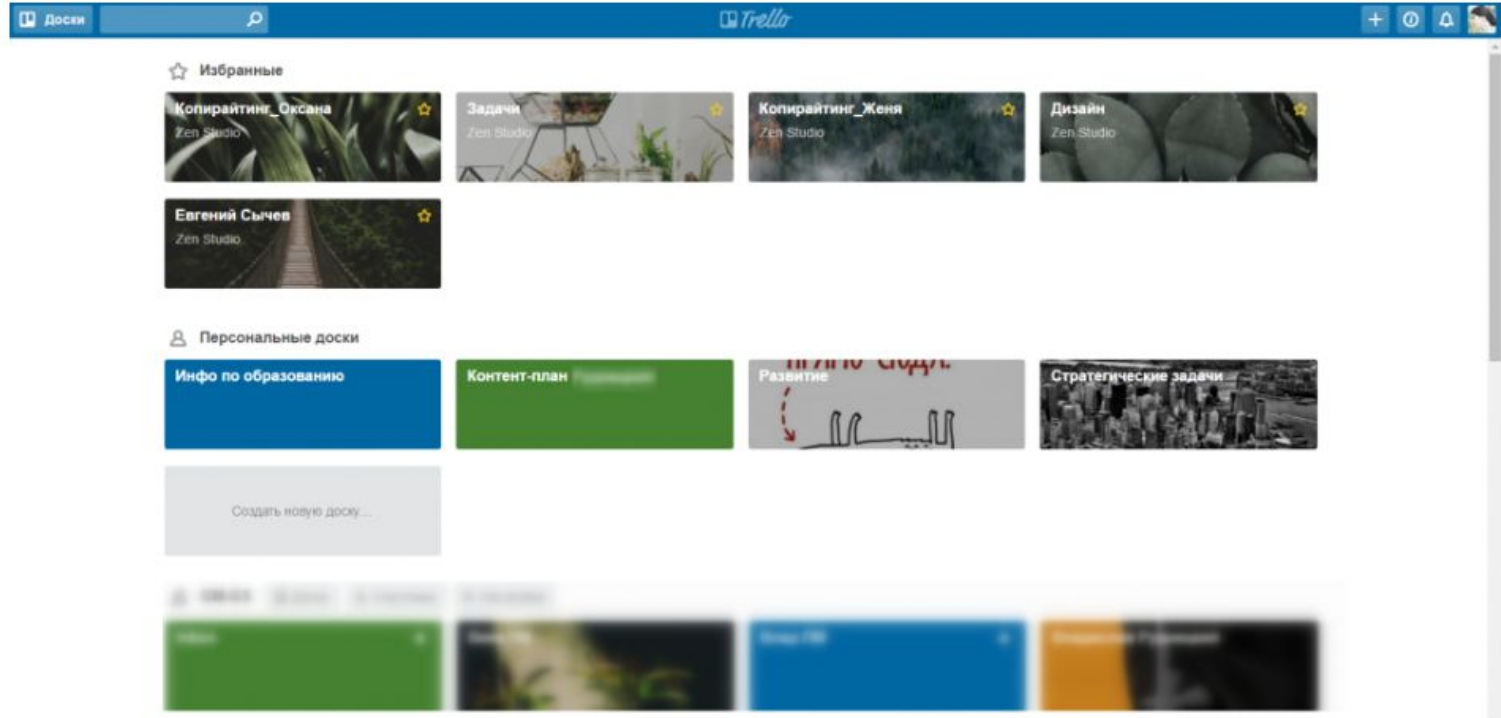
Доски

Trello

Избранные

Копирайтинг_Оксана
Zen Studio

Задачи
Zen Studio

Копирайтинг_Женя
Zen Studio

Дизайн
Zen Studio

Евгений Сычев
Zen Studio

Персональные доски

Инфо по образованию

Контент-план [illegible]

Развитие

Стратегические задачи

Создать новую доску...

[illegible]